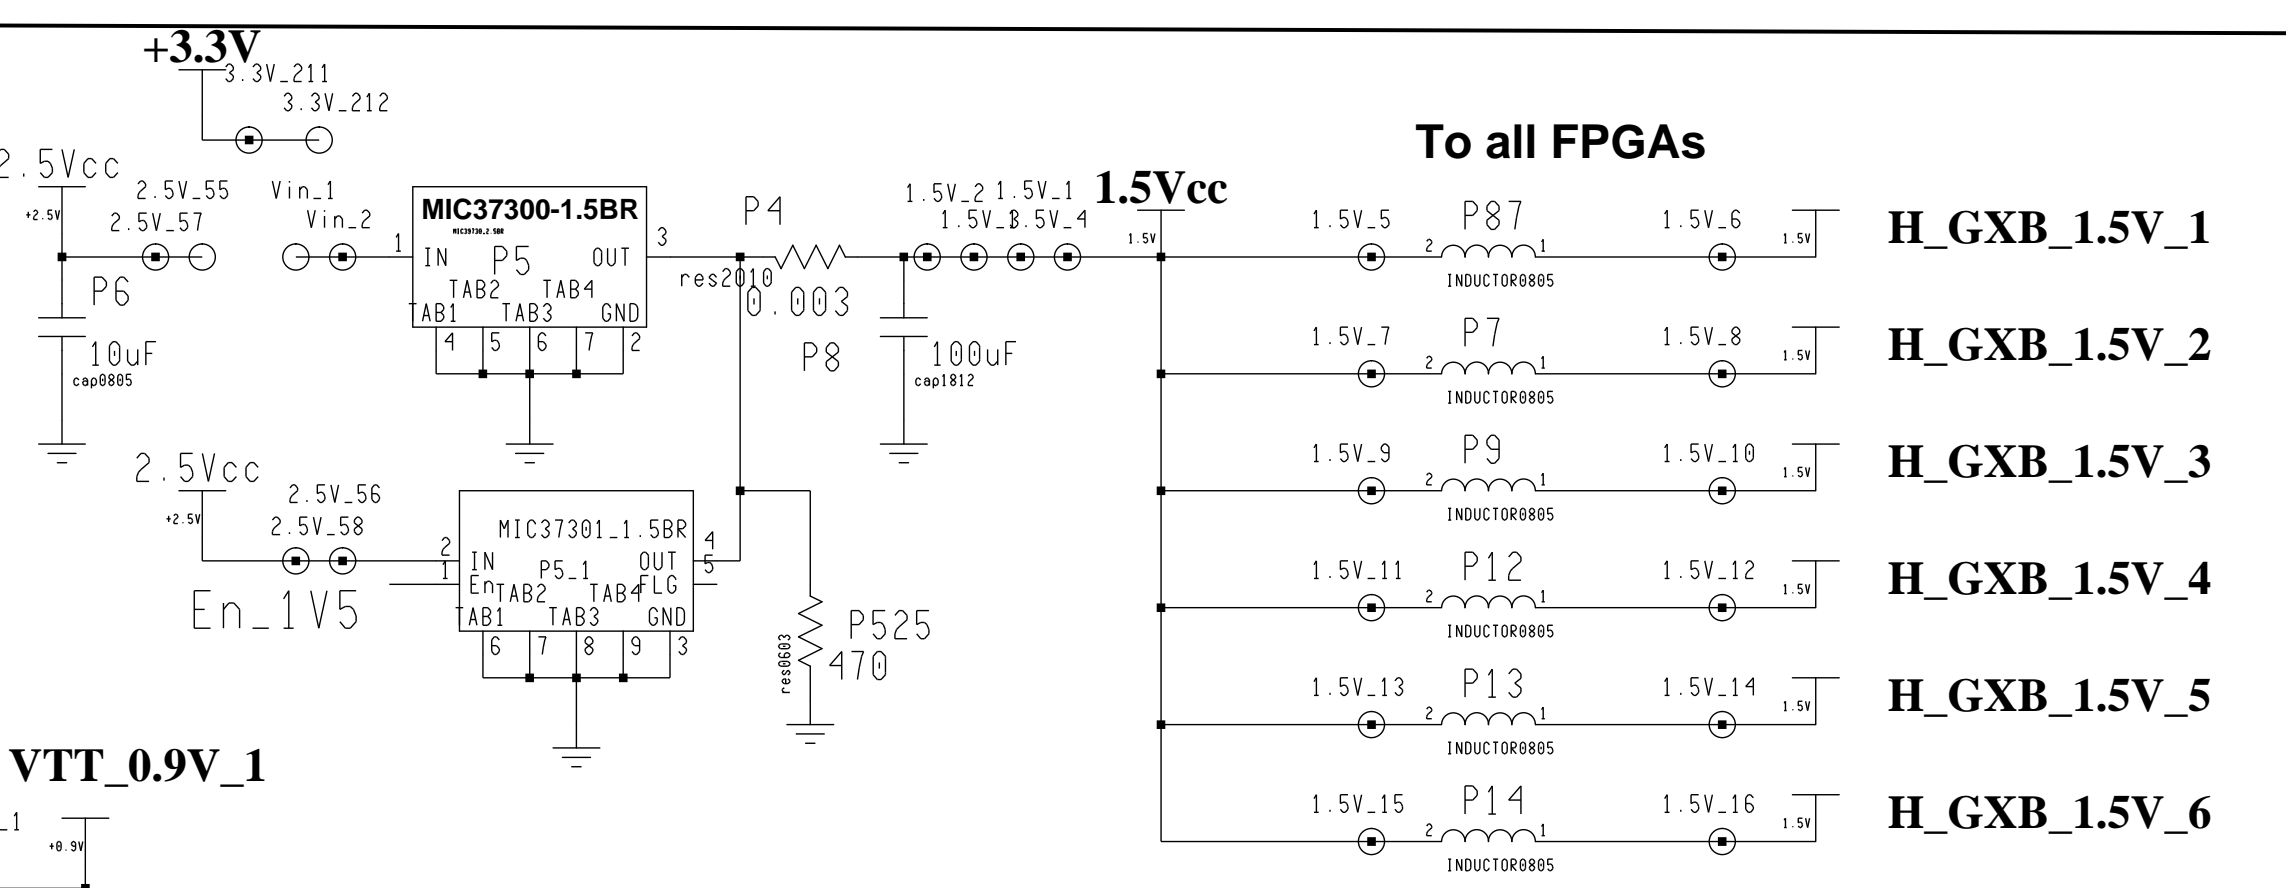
+3.3V
3.3V_211
3.3V_212

2.5Vcc
+2.5V
2.5V_55
2.5V_57
P6
10uF
cap0805

Vin_1
Vin_2
1
MIC37300-1.5BR
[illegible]
IN
P5
OUT
3
TAB2
TAB4
TAB1
TAB3
GND
4
5
6
7
2

P4
res2010
0.003
P8

1.5V_2
1.5V_1
1.5V_3
1.5V_4
100uF
cap1812

1.5Vcc
1.5V

To all FPGAs

1.5V_5
P87
2
1
INDUCTOR0805
1.5V_6
1.5V
H_GXB_1.5V_1

1.5V_7
P7
2
1
INDUCTOR0805
1.5V_8
1.5V
H_GXB_1.5V_2

1.5V_9
P9
2
1
INDUCTOR0805
1.5V_10
1.5V
H_GXB_1.5V_3

1.5V_11
P12
2
1
INDUCTOR0805
1.5V_12
1.5V
H_GXB_1.5V_4

1.5V_13
P13
2
1
INDUCTOR0805
1.5V_14
1.5V
H_GXB_1.5V_5

1.5V_15
P14
2
1
INDUCTOR0805
1.5V_16
1.5V
H_GXB_1.5V_6

2.5Vcc
+2.5V
2.5V_56
2.5V_58
2
1
En_1V5
MIC37301_1.5BR
IN
En
P5_1
OUT
FLG
4
5
TAB2
TAB4
TAB1
TAB3
GND
6
7
8
9
3

P525
470
res0603

VTT_0.9V_1
_1
+0.9V